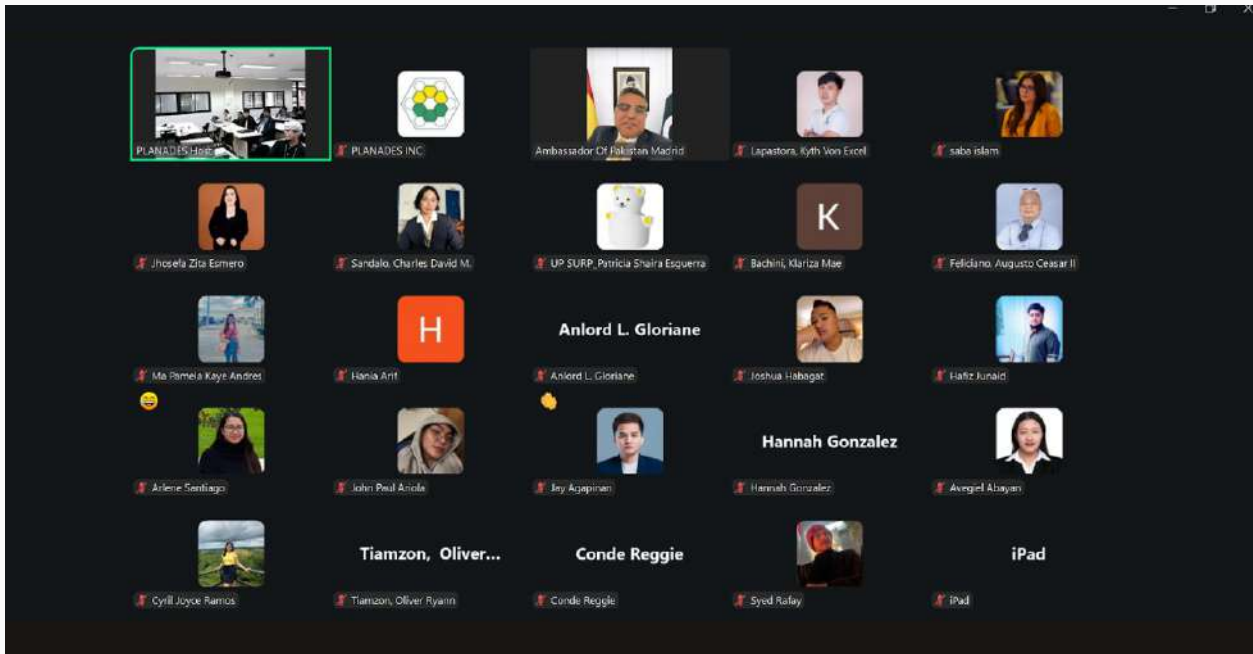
PLANADES Hos

PLANADES INC

Ambassador Of Pakistan Madrid

Lapastora, Kyth Von Excel

saba islam

Jhosefa Zita Esmero

Sandalo, Charles David M.

UP SURP_Patricia Shaira Esguerra

K

Bachini, Klariza Mae

Feliciano, Augusto Ceasar II

Ma Pamela Kaye Andres

H

Hania Arif

Anlord L. Gloriane

Anlord L. Gloriane

Joshua Habagat

Hafiz Junaid

Arlene Santiago

John Paul Ariola

Jay Agapinan

Hannah Gonzalez

Hannah Gonzalez

Avegiel Abayan

Cyrill Joyce Ramos

Tiamzon, Oliver...

Tiamzon, Oliver Ryann

Conde Reggie

Conde Reggie

Syed Rafay

iPad

iPad